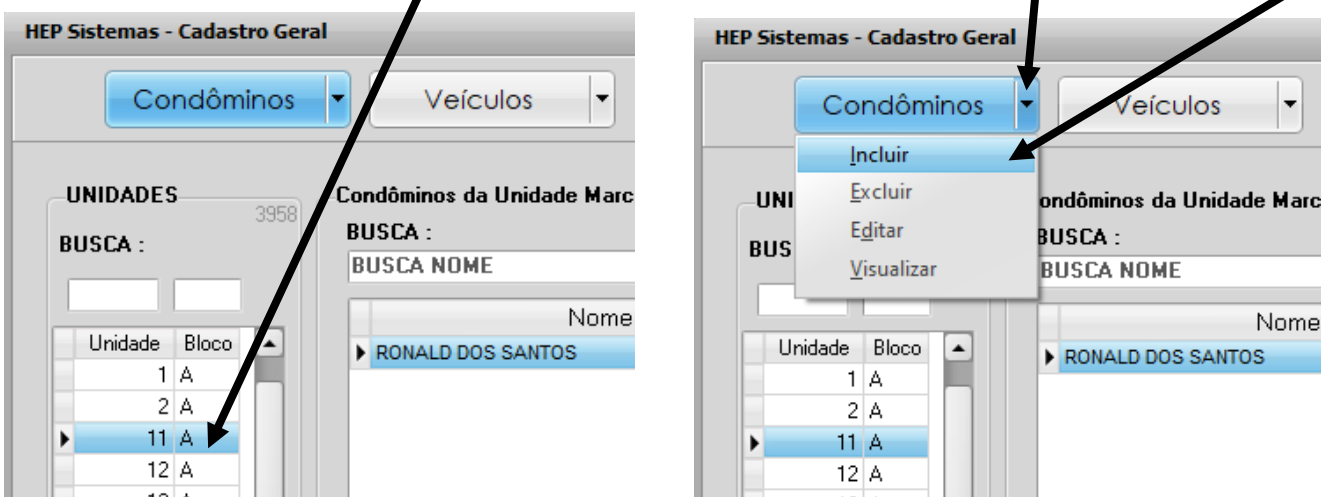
HEP Sistemas - Cadastro Geral

Condôminos

Veículos

UNIDADES

3958

BUSCA :

| Unidade | Bloco |
|---|---|
| 1 | A |
| 2 | A |
| 11 | A |
| 12 | A |

Condôminos da Unidade Marc

BUSCA :

BUSCA NOME

Nome

RONALD DOS SANTOS

HEP Sistemas - Cadastro Geral

Condôminos

Veículos

Incluir

Excluir

Editar

Visualizar

UNI

BUS

| Unidade | Bloco |
|---|---|
| 1 | A |
| 2 | A |
| 11 | A |
| 12 | A |

ondôminos da Unidade Marc

BUSCA :

BUSCA NOME

Nome

RONALD DOS SANTOS